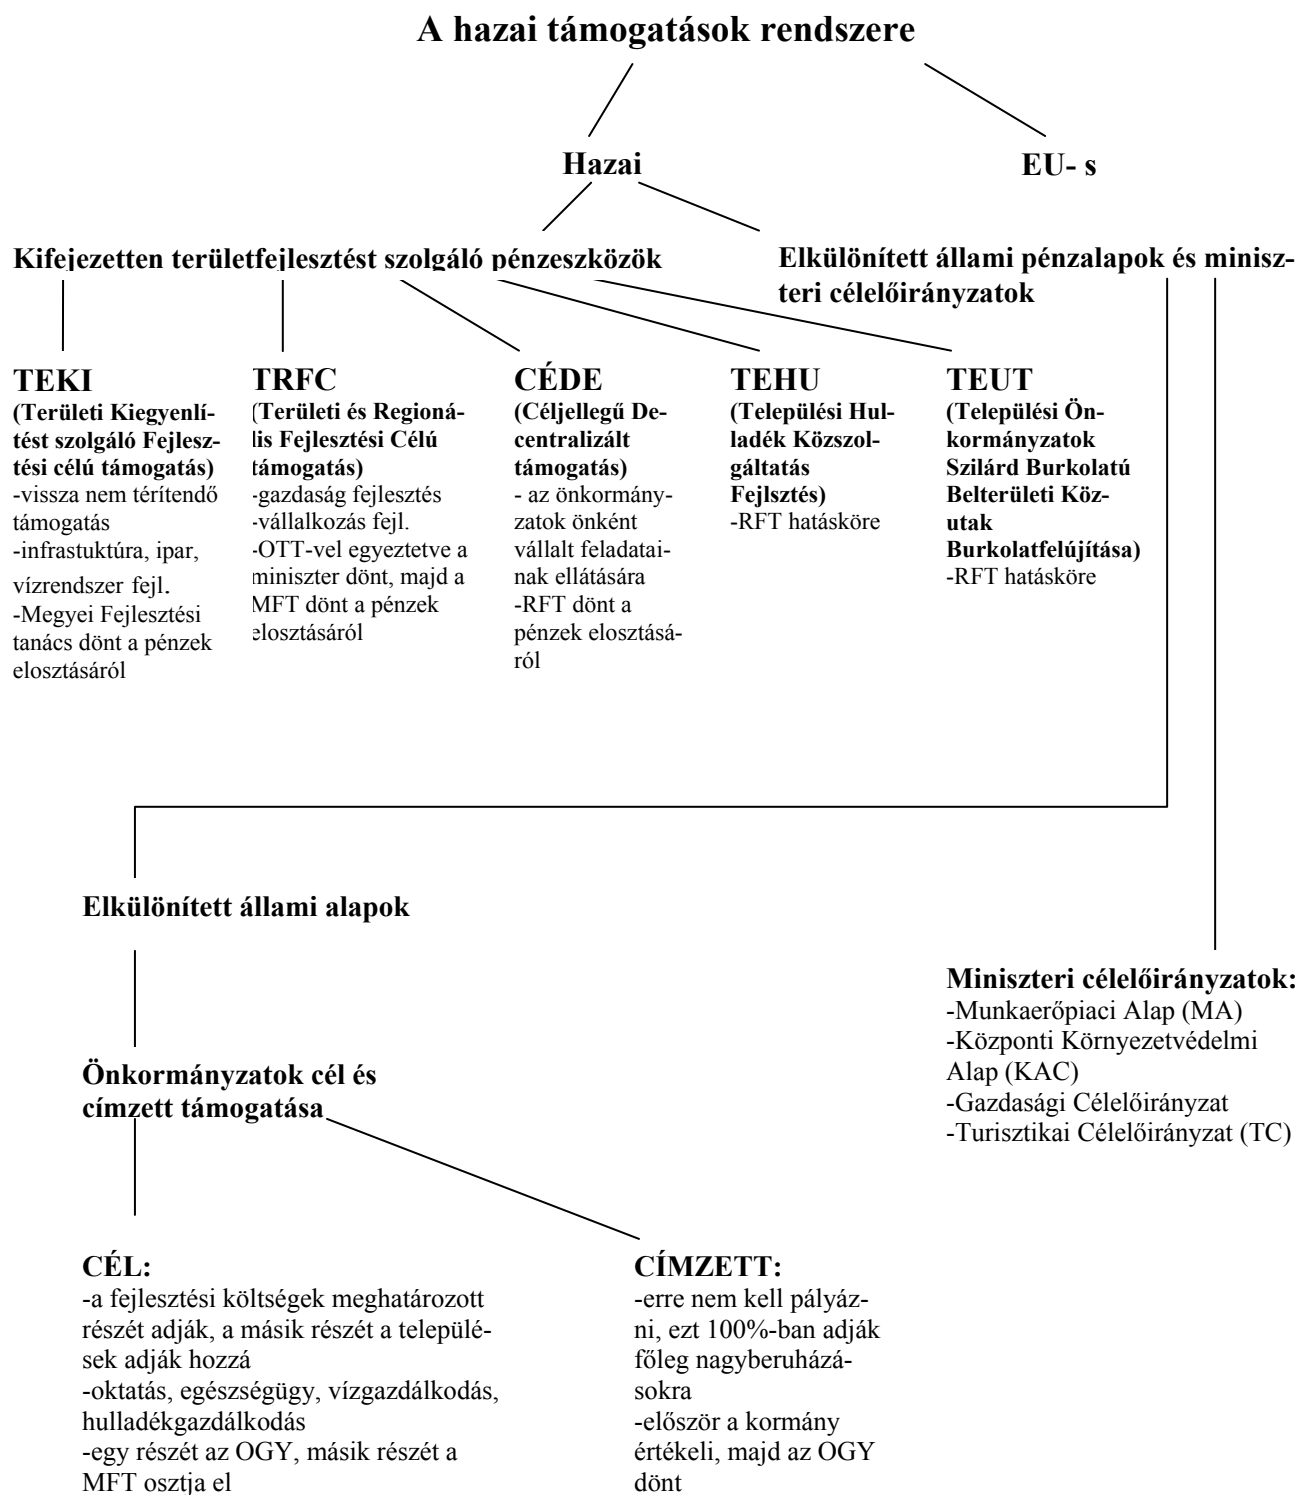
A hazai támogatások rendszere

Hazai

EU- s

Kifejezetten területfejlesztést szolgáló pénzeszközök

Elkülönített állami pénzalapok és miniszteri célelőirányzatok

TEKI
(Területi Kiegyenlítést szolgáló Fejlesztési célú támogatás)
-vissza nem térítendő támogatás
-infrastuktúra, ipar, vízrendszer fejl.
-Megyei Fejlesztési tanács dönt a pénzek elosztásáról

TRFC
(Területi és Regionális Fejlesztési Célú támogatás)
-gazdaság fejlesztés
-vállalkozás fejl.
-OTT-vel egyeztetve a miniszter dönt, majd a MFT dönt a pénzek elosztásáról

CÉDE
(Céljellegű Decentralizált támogatás)
- az önkormányzatok önként vállalt feladatainak ellátására
-RFT dönt a pénzek elosztásáról

TEHU
(Települési Hulladék Közszolgáltatás Fejlsztés)
-RFT hatásköre

TEUT
(Települési Önkormányzatok Szilárd Burkolatú Belterületi Közutak Burkolatfelújítása)
-RFT hatásköre

Elkülönített állami alapok

Miniszteri célelőirányzatok:
-Munkaerőpiaci Alap (MA)
-Központi Környezetvédelmi Alap (KAC)
-Gazdasági Célelőirányzat
-Turisztikai Célelőirányzat (TC)

Önkormányzatok cél és címzett támogatása

CÉL:
-a fejlesztési költségek meghatározott részét adják, a másik részét a települések adják hozzá
-oktatás, egészségügy, vízgazdálkodás, hulladékgazdálkodás
-egy részét az OGY, másik részét a MFT osztja el

CÍMZETT:
-erre nem kell pályázni, ezt 100%-ban adják főleg nagyberuházásokra
-először a kormány értékeli, majd az OGY dönt